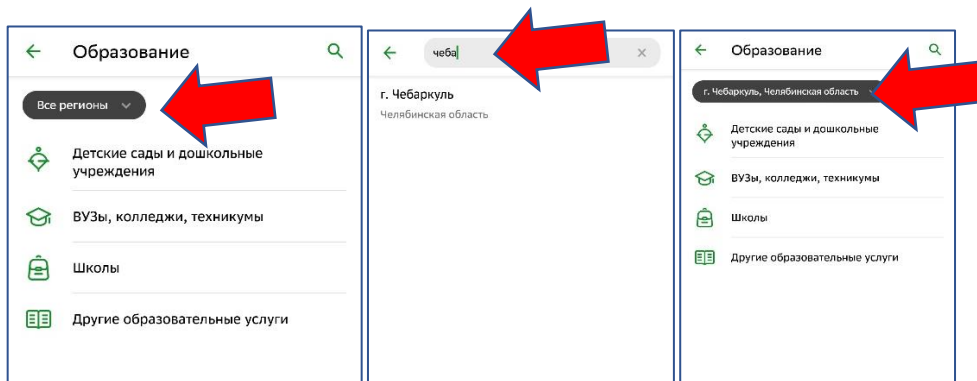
Образование

Все регионы

Детские сады и дошкольные учреждения

ВУЗы, колледжи, техникумы

Школы

Другие образовательные услуги

чеба

г. Чебаркуль
Челябинская область

Образование

г. Чебаркуль, Челябинская область

Детские сады и дошкольные учреждения

ВУЗы, колледжи, техникумы

Школы

Другие образовательные услуги